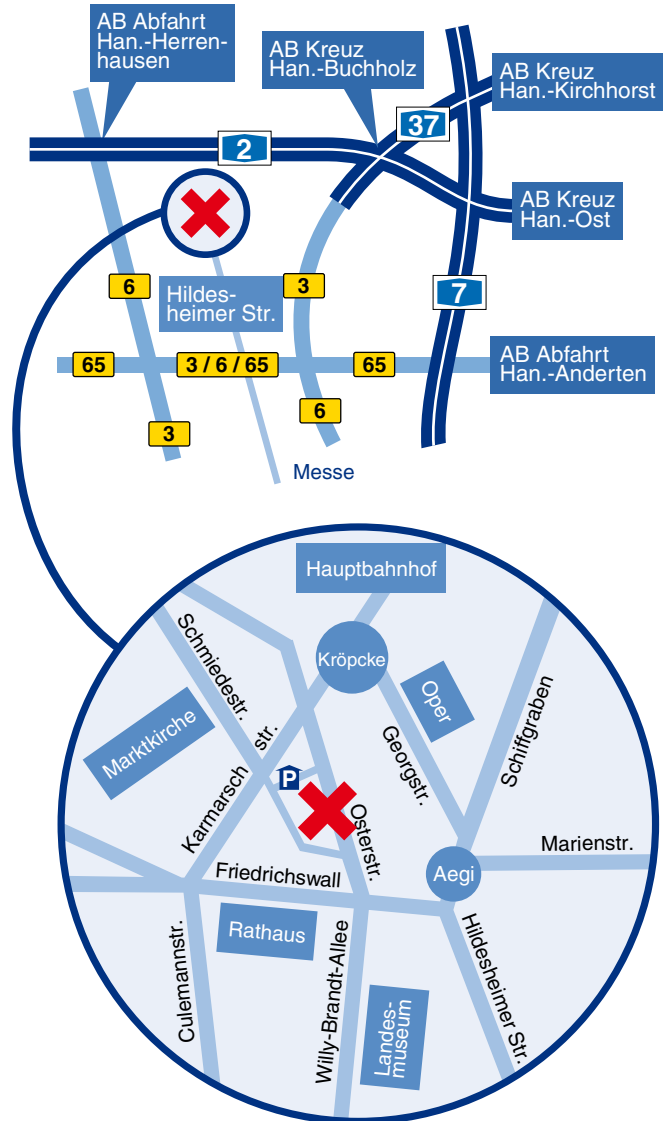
AB Abfahrt Han.-Herrenhausen

AB Kreuz Han.-Buchholz

AB Kreuz Han.-Kirchhorst

37

2

AB Kreuz Han.-Ost

7

6

Hildesheimer Str.

3

65

3 / 6 / 65

65

AB Abfahrt Han.-Anderten

6

3

Messe

Hauptbahnhof

Schmiedestr.

Kröpcke

Oper

Schiffgraben

Marktkirche

Karmarschstr.

P

Georgstr.

Osterstr.

Marienstr.

Friedrichswall

Aegi

Culemannstr.

Rathaus

Willy-Brandt-Allee

Landesmuseum

Hildesheimer Str.